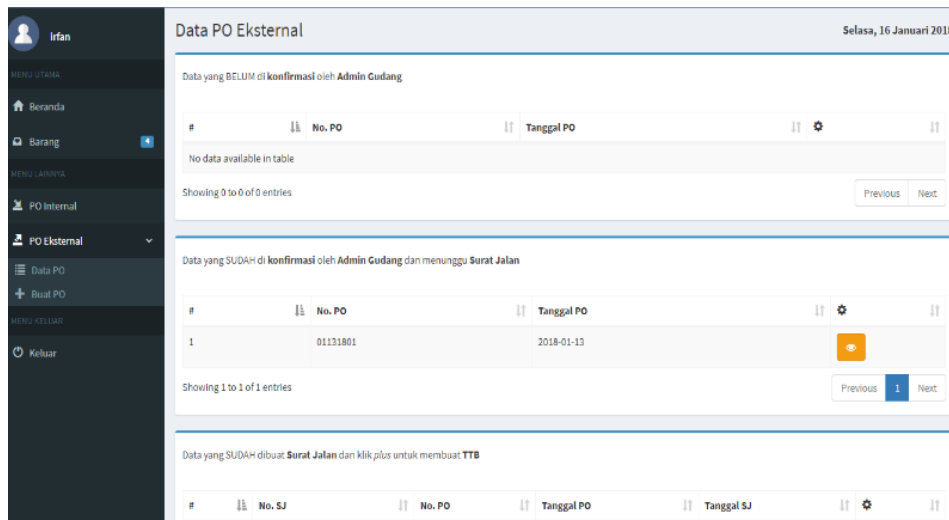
Irfan

MENU UTAMA

Beranda

Barang

MENU LAINNYA

PO Internal

PO Eksternal

Data PO

Buat PO

MENU KELUAR

Keluar

Data PO Eksternal

Selasa, 16 Januari 2018

Data yang BELUM di konfirmasi oleh Admin Gudang

| # | No. PO | Tanggal PO | |
|---|---|---|---|
| No data available in table | | | |

Showing 0 to 0 of 0 entries

Previous Next

Data yang SUDAH di konfirmasi oleh Admin Gudang dan menunggu Surat Jalan

| # | No. PO | Tanggal PO | |
|---|---|---|---|
| 1 | 01131801 | 2018-01-13 | |

Showing 1 to 1 of 1 entries

Previous 1 Next

Data yang SUDAH dibuat Surat Jalan dan klik plus untuk membuat TTB

| # | No. SJ | No. PO | Tanggal PO | Tanggal SJ | |
|---|---|---|---|---|---|